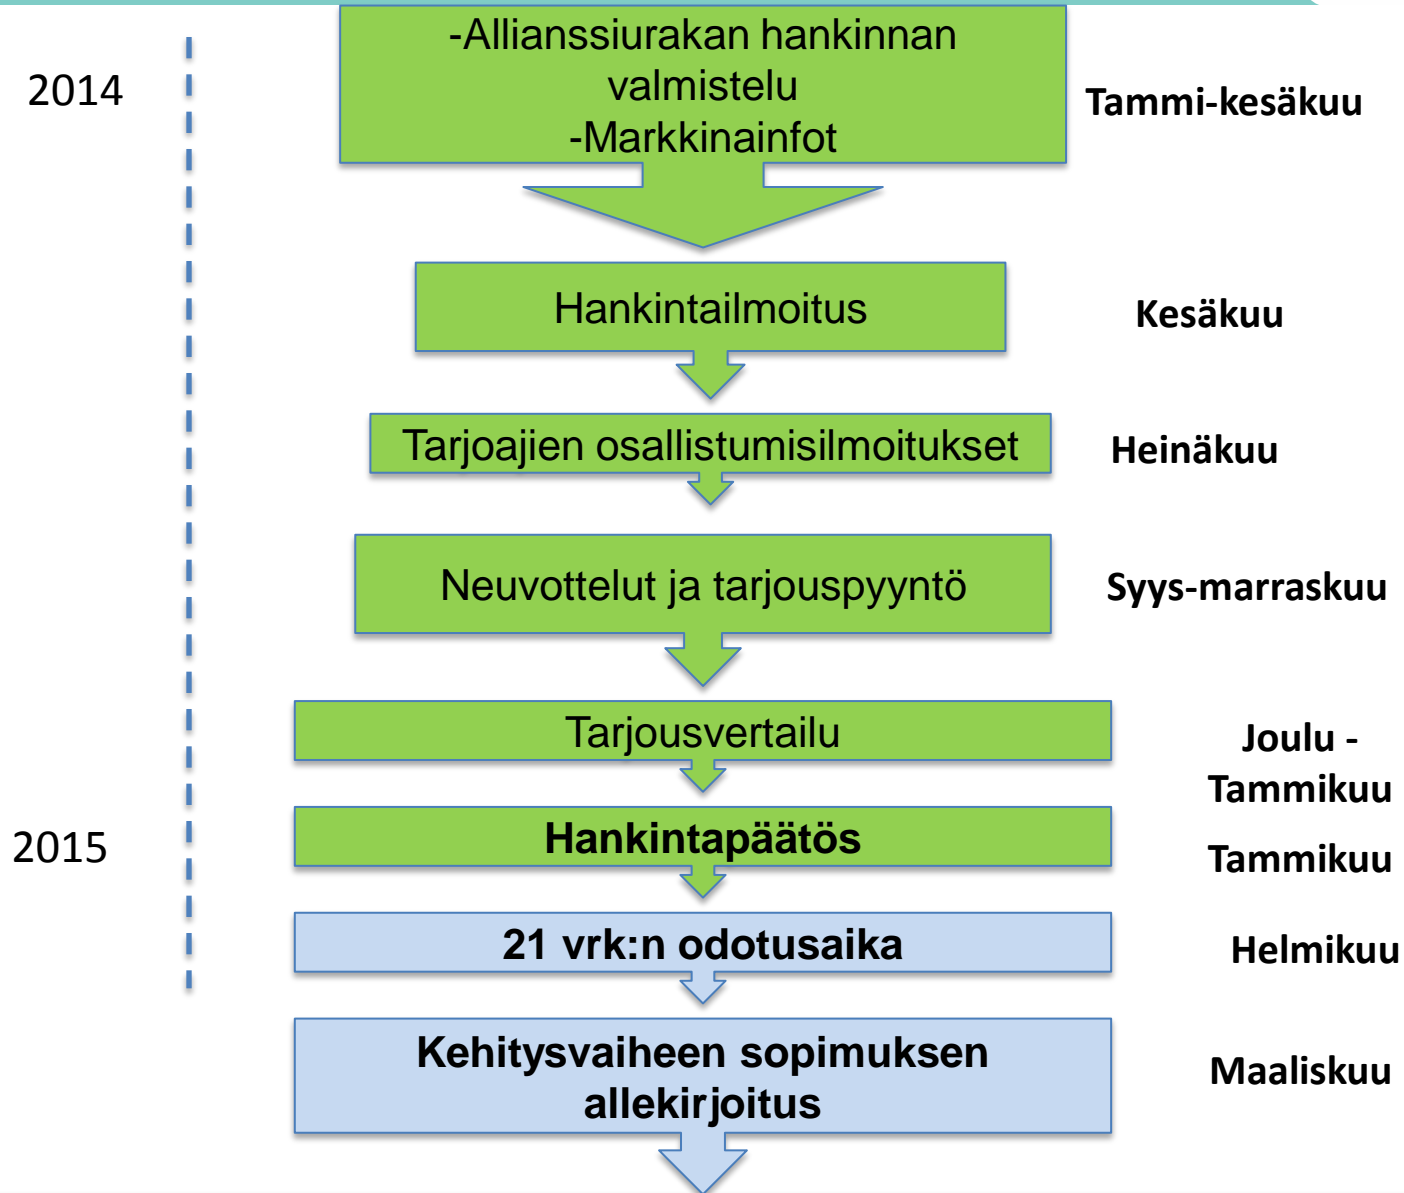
2014

-Allianssiurakan hankinnan valmistelu
-Markkinainfot

Tammi-kesäkuu

Hankintailmoitus

Kesäkuu

Tarjoajien osallistumisilmoitukset

Heinäkuu

Neuvottelut ja tarjouspyyntö

Syys-marraskuu

Tarjousvertailu

Joulu - Tammikuu

2015

Hankintapäätös

Tammikuu

21 vrk:n odotusaika

Helmikuu

Kehitysvaiheen sopimuksen allekirjoitus

Maaliskuu